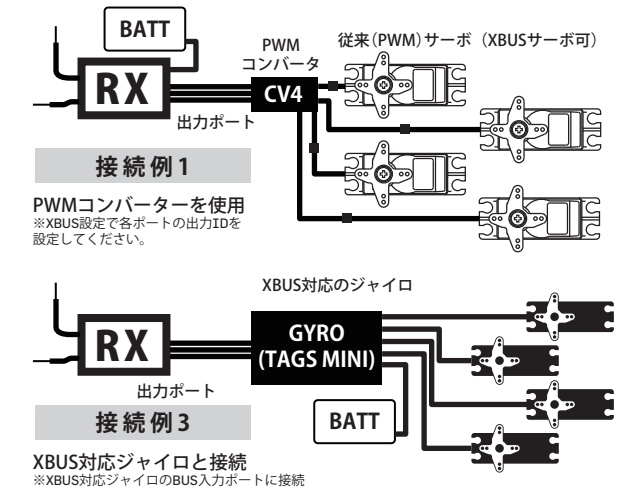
BATT

RX

PWM
コンバータ

CV4

従来(PWM)サーボ (XBUSサーボ可)

出力ポート

接続例1

PWMコンバーターを使用
※XBUS設定で各ポートの出力IDを設定してください。

XBUS対応のジャイロ

RX

GYRO
(TAGS MINI)

出力ポート

接続例3

BATT

XBUS対応ジャイロと接続
※XBUS対応ジャイロのBUS入力ポートに接続